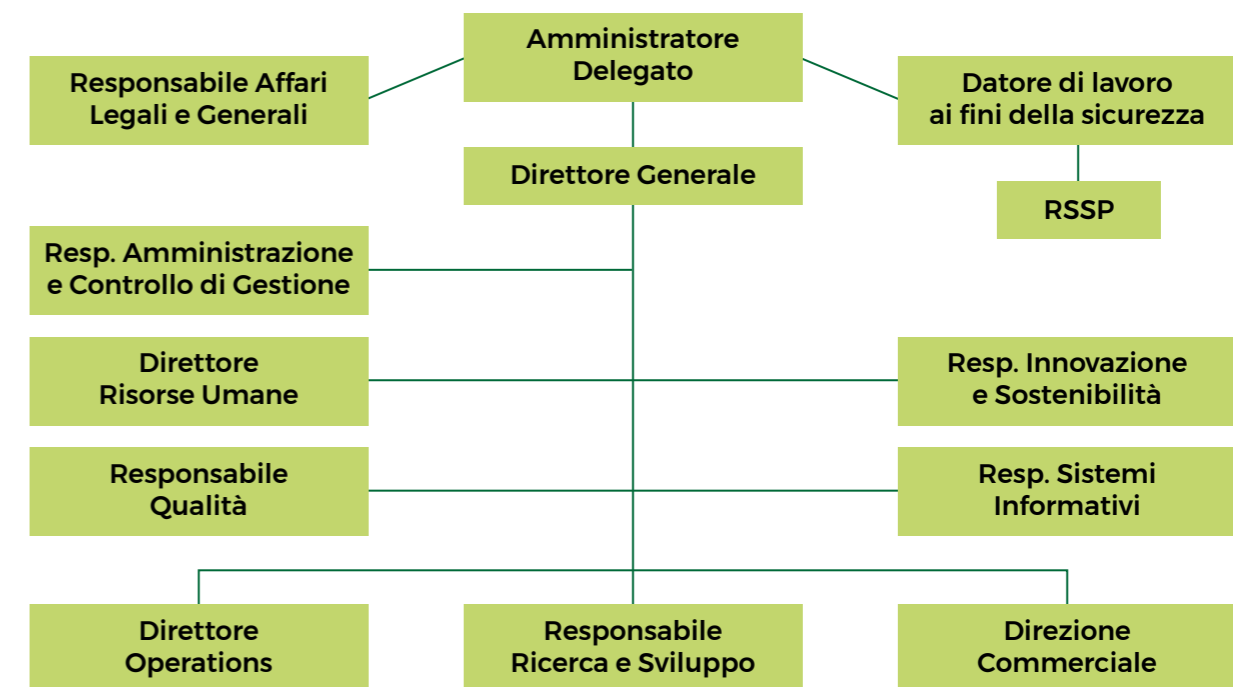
Amministratore Delegato

Responsabile Affari Legali e Generali

Datore di lavoro ai fini della sicurezza

Direttore Generale

RSSP

Resp. Amministrazione e Controllo di Gestione

Direttore Risorse Umane

Resp. Innovazione e Sostenibilità

Responsabile Qualità

Resp. Sistemi Informativi

Direttore Operations

Responsabile Ricerca e Sviluppo

Direzione Commerciale